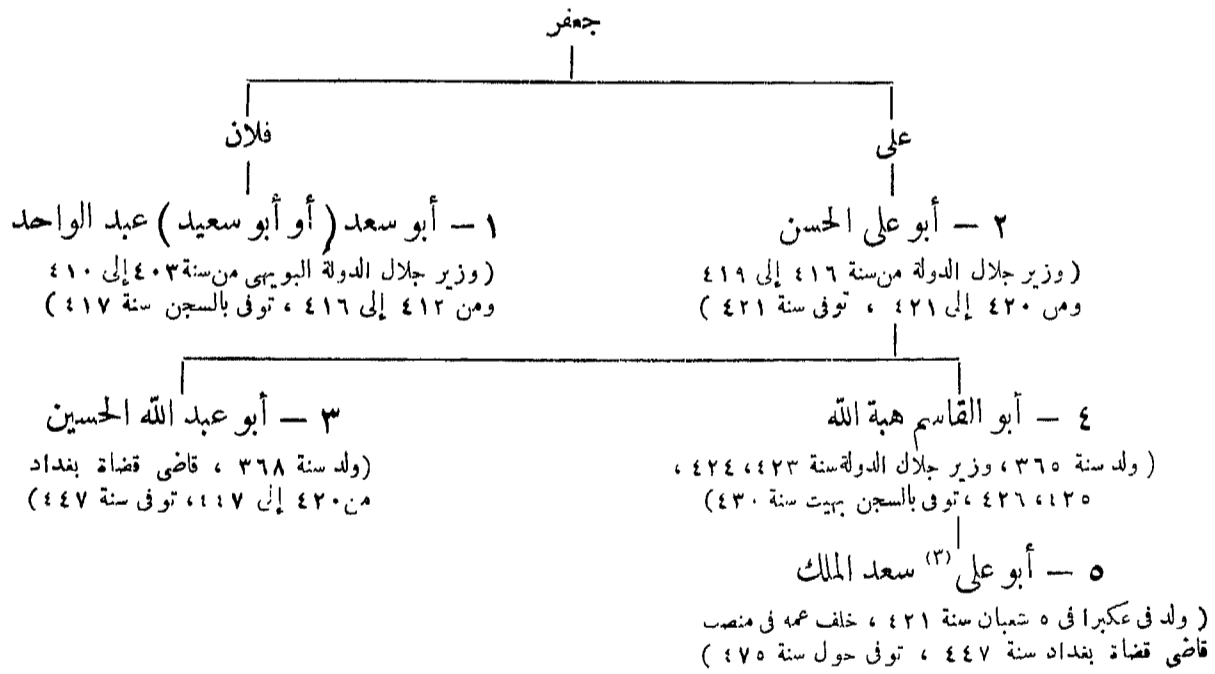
جعفر

على

فلان

٢ — أبو على الحسن
( وزير جلال الدولة من سنة ٤١٦ إلى ٤١٩ ومن ٤٢٠ إلى ٤٢١ ، توفى سنة ٤٢١ )

١ — أبو سعد ( أو أبو سعيد ) عبد الواحد
( وزير جلال الدولة البويهى من سنة ٤٠٣ إلى ٤١٠ ومن ٤١٢ إلى ٤١٦ ، توفى بالسجن سنة ٤١٧ )

٤ — أبو القاسم هبة الله
( ولد سنة ٣٦٥ ، وزير جلال الدولة سنة ٤٢٣ ، ٤٢٤ ، ٤٢٥ ، ٤٢٦ ، توفى بالسجن بهيت سنة ٤٣٠ )

٣ — أبو عبد الله الحسين
(ولد سنة ٣٦٨ ، قاضى قضاة بغداد من ٤٢٠ إلى ٤٤٧ ، توفى سنة ٤٤٧ )

٥ — أبو على$^{(٣)}$ سعد الملك
( ولد فى عكبرا فى ٥ شعبان سنة ٤٢١ ، خلف عمه فى منصب قاضى قضاة بغداد سنة ٤٤٧ ، توفى حول سنة ٤٧٥ )